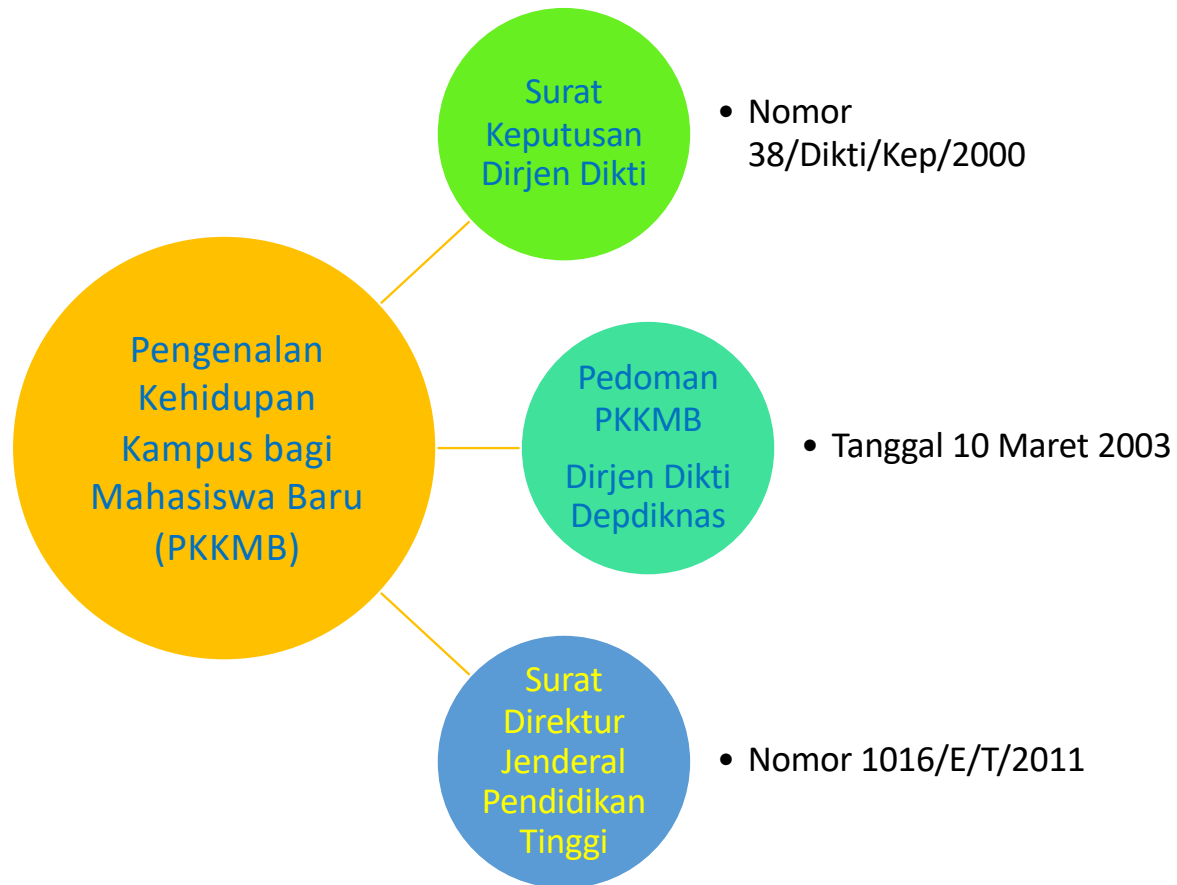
Pengenalan Kehidupan Kampus bagi Mahasiswa Baru (PKKMB)

Surat Keputusan Dirjen Dikti

• Nomor 38/Dikti/Kep/2000

Pedoman PKKMB

Dirjen Dikti Depdiknas

• Tanggal 10 Maret 2003

Surat Direktur Jenderal Pendidikan Tinggi

• Nomor 1016/E/T/2011